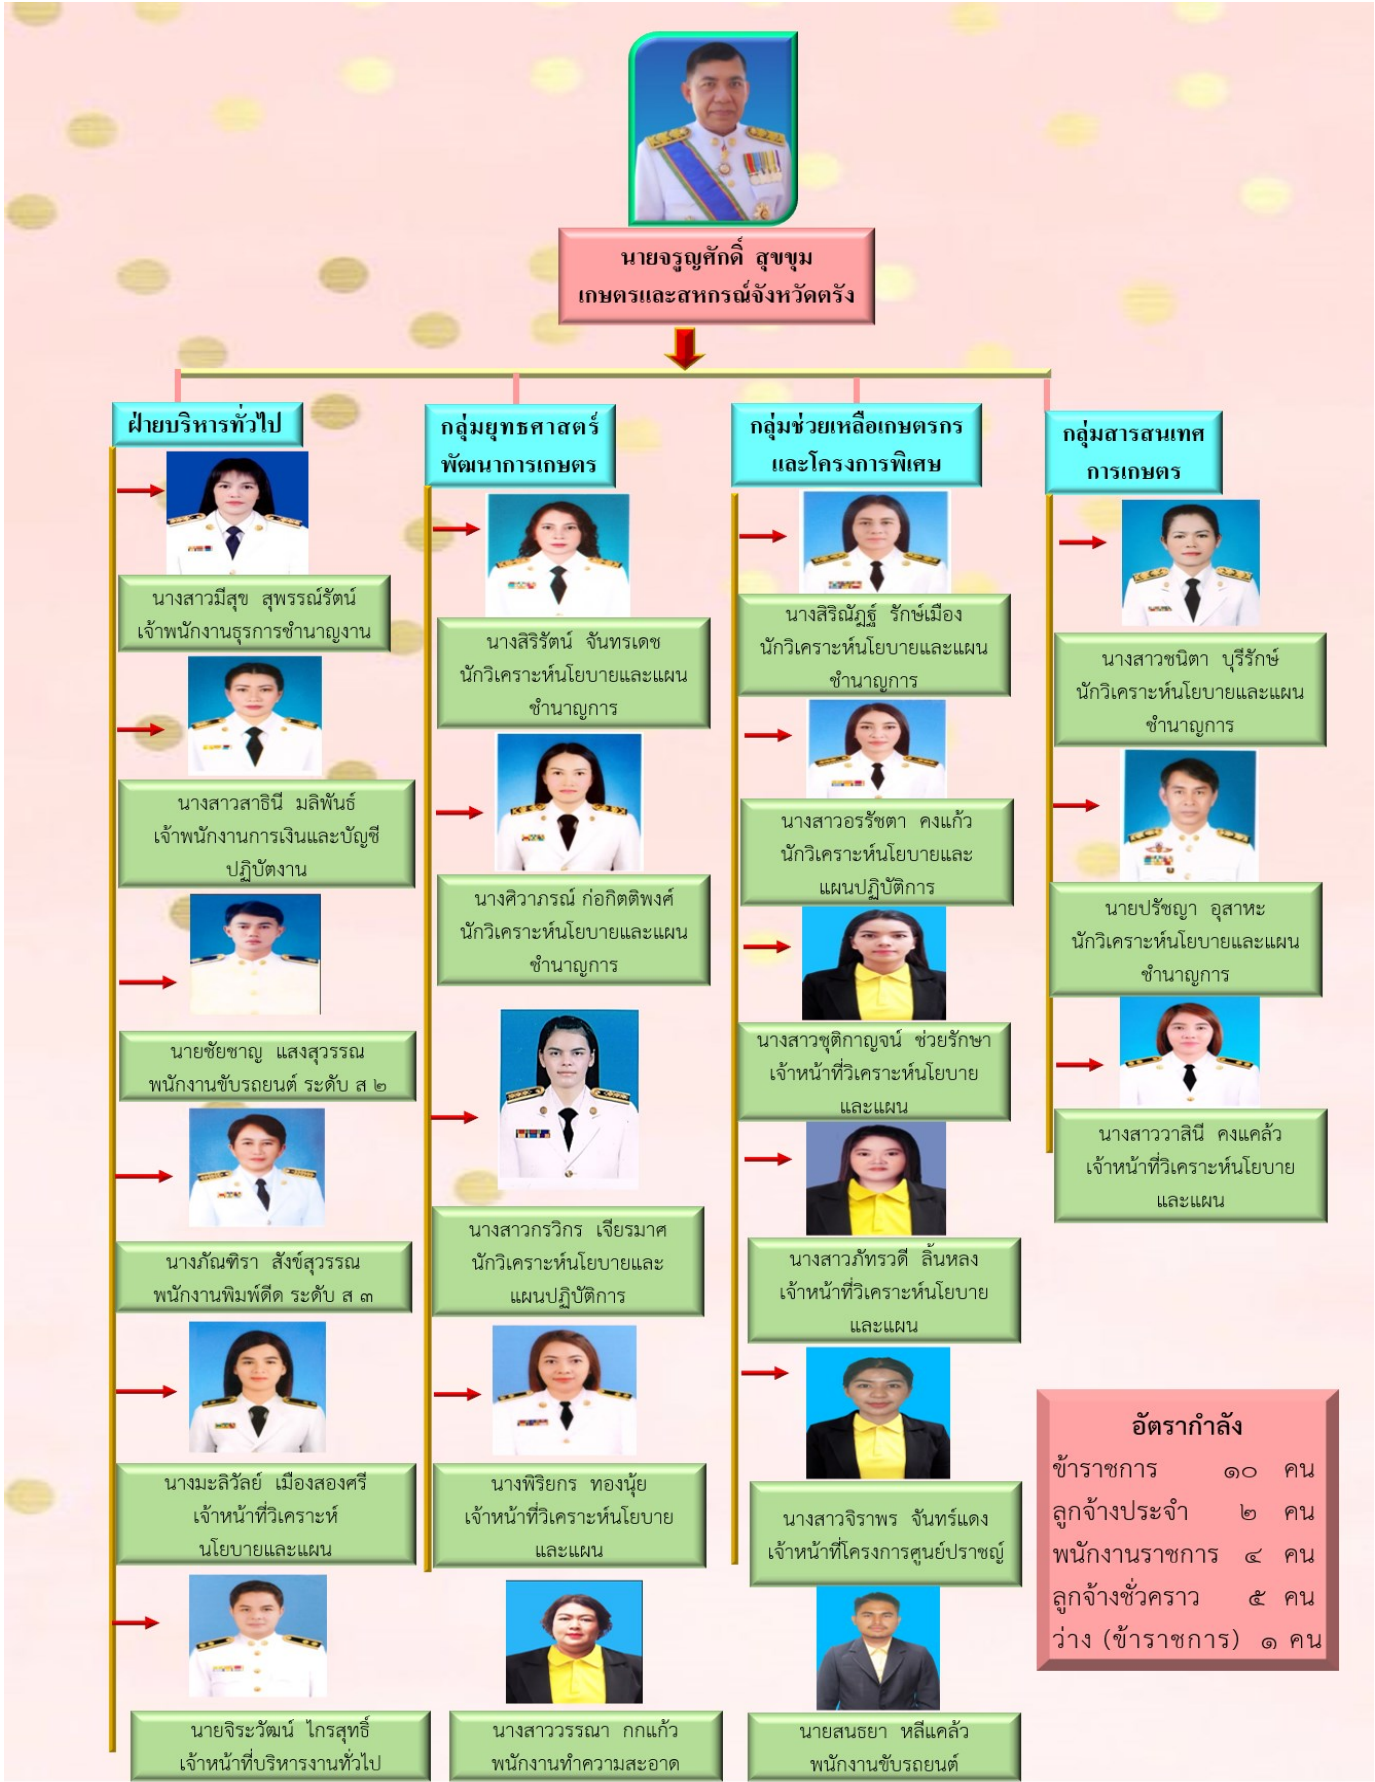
นายจรูญศักดิ์ สุขขุม
เกษตรและสหกรณ์จังหวัดตรัง

ฝ่ายบริหารทั่วไป

นางสาวมีสุข สุพรรณรัตน์
เจ้าพนักงานธุรการชำนาญงาน

นางสาวสาธินี มลิพันธ์
เจ้าพนักงานการเงินและบัญชี
ปฏิบัติงาน

นายชัยชาญ แสงสุวรรณ
พนักงานขับรถยนต์ ระดับ ส ๒

นางภัณฑิรา สังข์สุวรรณ
พนักงานพิมพ์ดีด ระดับ ส ๓

นางมะลิวัลย์ เมืองสองศรี
เจ้าหน้าที่วิเคราะห์
นโยบายและแผน

นายจิระวัฒน์ ไกรสุทธิ์
เจ้าหน้าที่บริหารงานทั่วไป

กลุ่มยุทธศาสตร์
พัฒนาการเกษตร

นางสิริรัตน์ จันทรเดช
นักวิเคราะห์นโยบายและแผน
ชำนาญการ

นางศิวาภรณ์ ก่อกิตติพงศ์
นักวิเคราะห์นโยบายและแผน
ชำนาญการ

นางสาวกรวิกร เจียรมาศ
นักวิเคราะห์นโยบายและ
แผนปฏิบัติการ

นางพิริยกร ทองนุ้ย
เจ้าหน้าที่วิเคราะห์นโยบาย
และแผน

นางสาววรรณา กกแก้ว
พนักงานทำความสะอาด

กลุ่มช่วยเหลือเกษตรกร
และโครงการพิเศษ

นางสิริณัฏฐ์ รักษ์เมือง
นักวิเคราะห์นโยบายและแผน
ชำนาญการ

นางสาวอรรัชตา คงแก้ว
นักวิเคราะห์นโยบายและ
แผนปฏิบัติการ

นางสาวชุติกาญจน์ ช่วยรักษา
เจ้าหน้าที่วิเคราะห์นโยบาย
และแผน

นางสาวภัทรวดี ลิ้นหลง
เจ้าหน้าที่วิเคราะห์นโยบาย
และแผน

นางสาวจิราพร จันทร์แดง
เจ้าหน้าที่โครงการศูนย์ปราชญ์

นายสนธยา หลีแคล้ว
พนักงานขับรถยนต์

กลุ่มสารสนเทศ
การเกษตร

นางสาวชนิตา บุรีรักษ์
นักวิเคราะห์นโยบายและแผน
ชำนาญการ

นายปรัชญา อุสาหะ
นักวิเคราะห์นโยบายและแผน
ชำนาญการ

นางสาววาสินี คงแคล้ว
เจ้าหน้าที่วิเคราะห์นโยบาย
และแผน

อัตรากำลัง
ข้าราชการ ๑๐ คน
ลูกจ้างประจำ ๒ คน
พนักงานราชการ ๔ คน
ลูกจ้างชั่วคราว ๕ คน
ว่าง (ข้าราชการ) ๑ คน